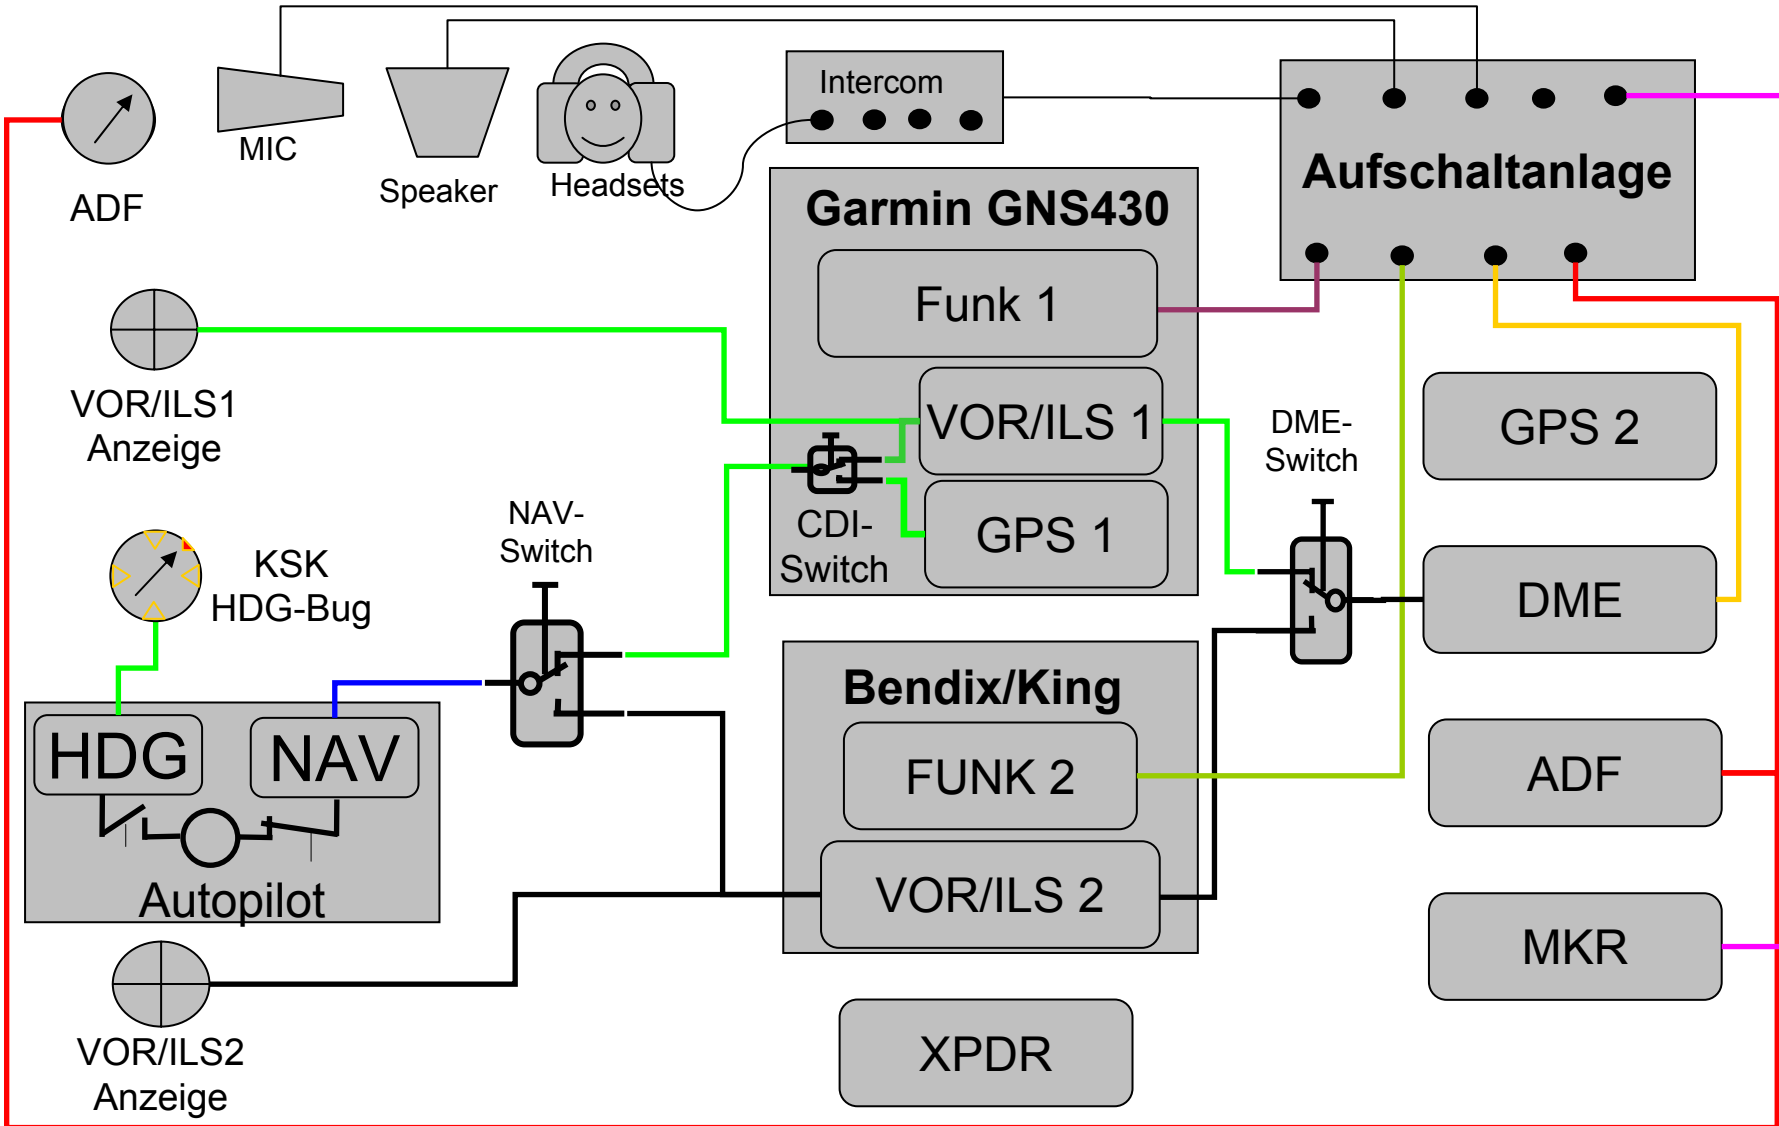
ADF

MIC

Speaker

Headsets

Intercom

Aufschaltanlage

Garmin GNS430

Funk 1

VOR/ILS 1

CDI-Switch

GPS 1

VOR/ILS1 Anzeige

DME-Switch

GPS 2

DME

NAV-Switch

KSK HDG-Bug

HDG

NAV

Autopilot

Bendix/King

FUNK 2

VOR/ILS 2

ADF

MKR

VOR/ILS2 Anzeige

XPDR